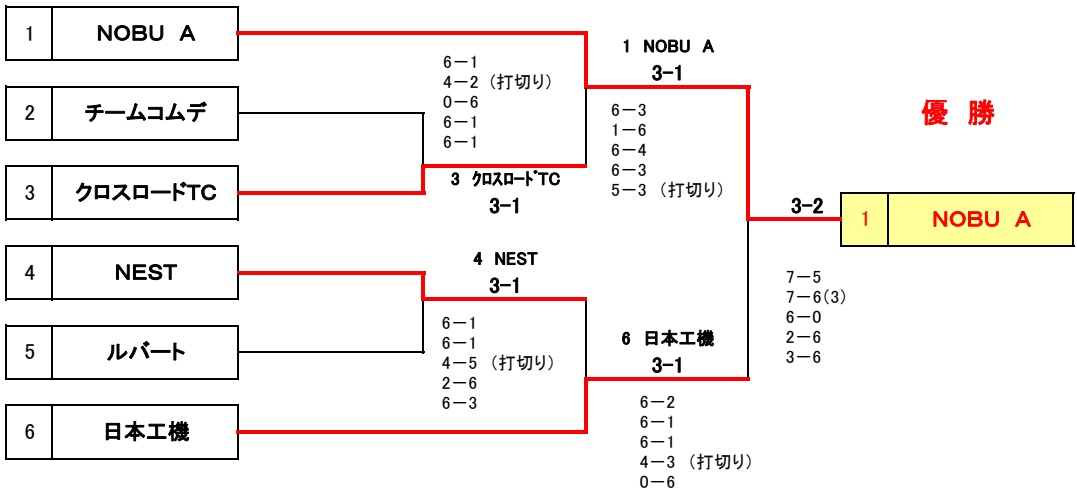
| 1 | NOBU A |
|---|---|
| 2 | チームコムデ |
| 3 | クロスロードTC |
| 4 | NEST |
| 5 | ルバート |
| 6 | 日本工機 |

6－1
4－2（打切り）
0－6
6－1
6－1

3 クロスロードTC
3-1

1 NOBU A
3-1

6－3
1－6
6－4
6－3
5－3（打切り）

4 NEST
3-1

6－1
6－1
4－5（打切り）
2－6
6－3

6 日本工機
3-1

6－2
6－1
6－1
4－3（打切り）
0－6

3-2

7－5
7－6(3)
6－0
2－6
3－6

優 勝

1 NOBU A